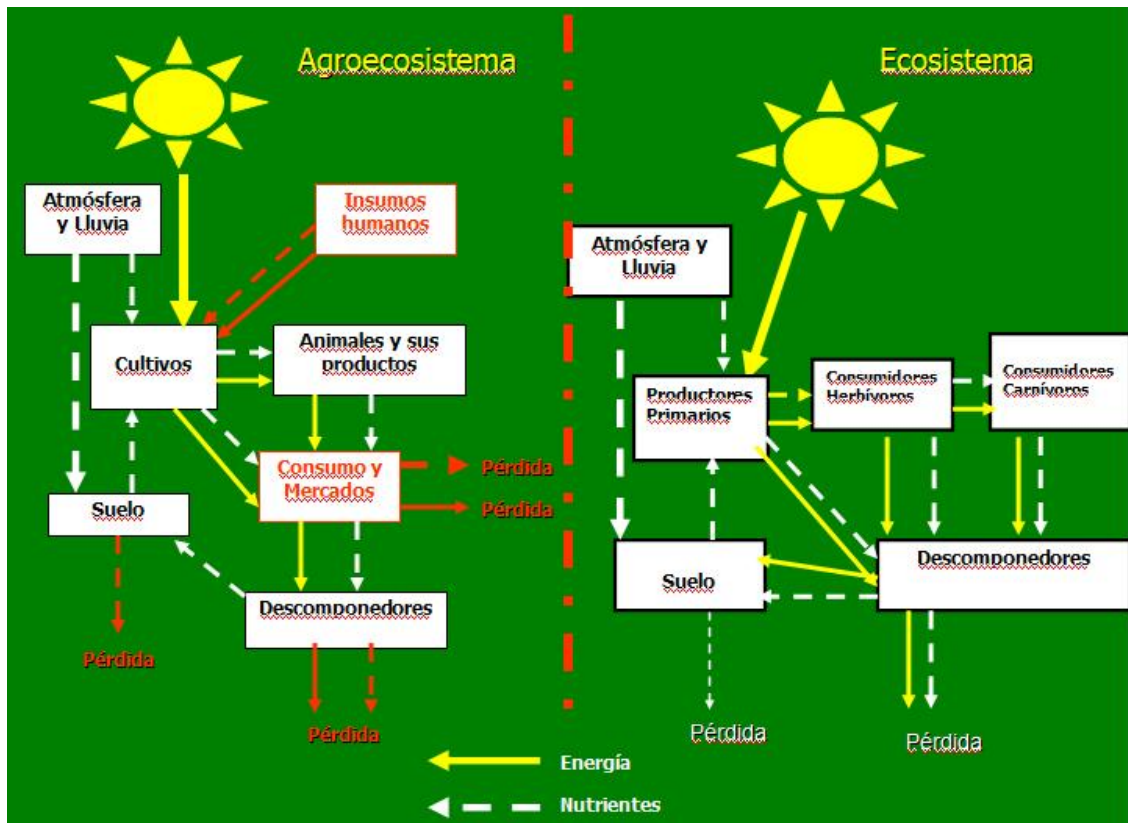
Agroecosistema

Ecosistema

Atmósfera y Lluvia

Insumos humanos

Cultivos

Animales y sus productos

Consumo y Mercados

Pérdida

Pérdida

Suelo

Descomponedores

Pérdida

Pérdida

Atmósfera y Lluvia

Productores Primarios

Consumidores Herbívoros

Consumidores Carnívoros

Descomponedores

Suelo

Pérdida

Pérdida

Energía

Nutrientes